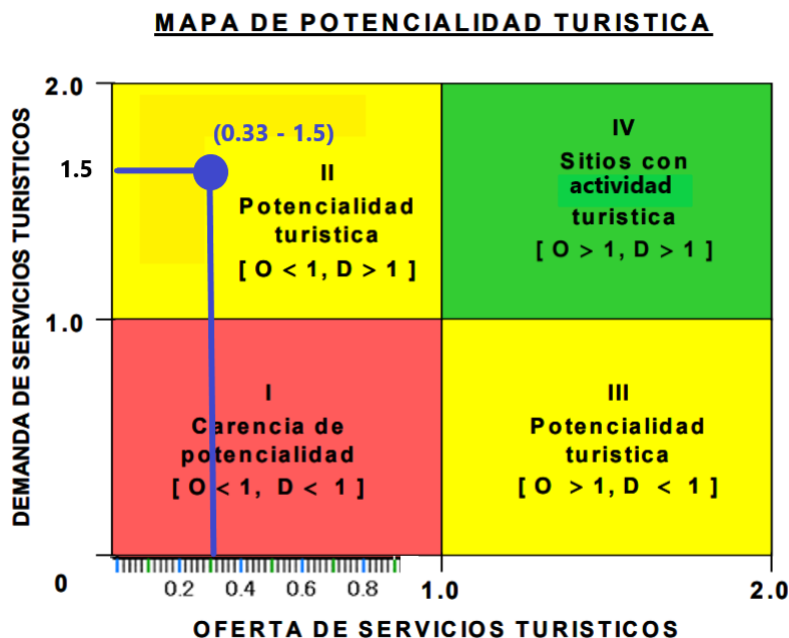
MAPA DE POTENCIALIDAD TURISTICA

DEMANDA DE SERVICIOS TURISTICOS

2.0

1.5

1.0

0

(0.33 - 1.5)

II
Potencialidad turistica
[ O < 1, D > 1 ]

IV
Sitios con actividad turistica
[ O > 1, D > 1 ]

I
Carencia de potencialidad
[ O < 1, D < 1 ]

III
Potencialidad turistica
[ O > 1, D < 1 ]

0.2 0.4 0.6 0.8

1.0

2.0

OFERTA DE SERVICIOS TURISTICOS